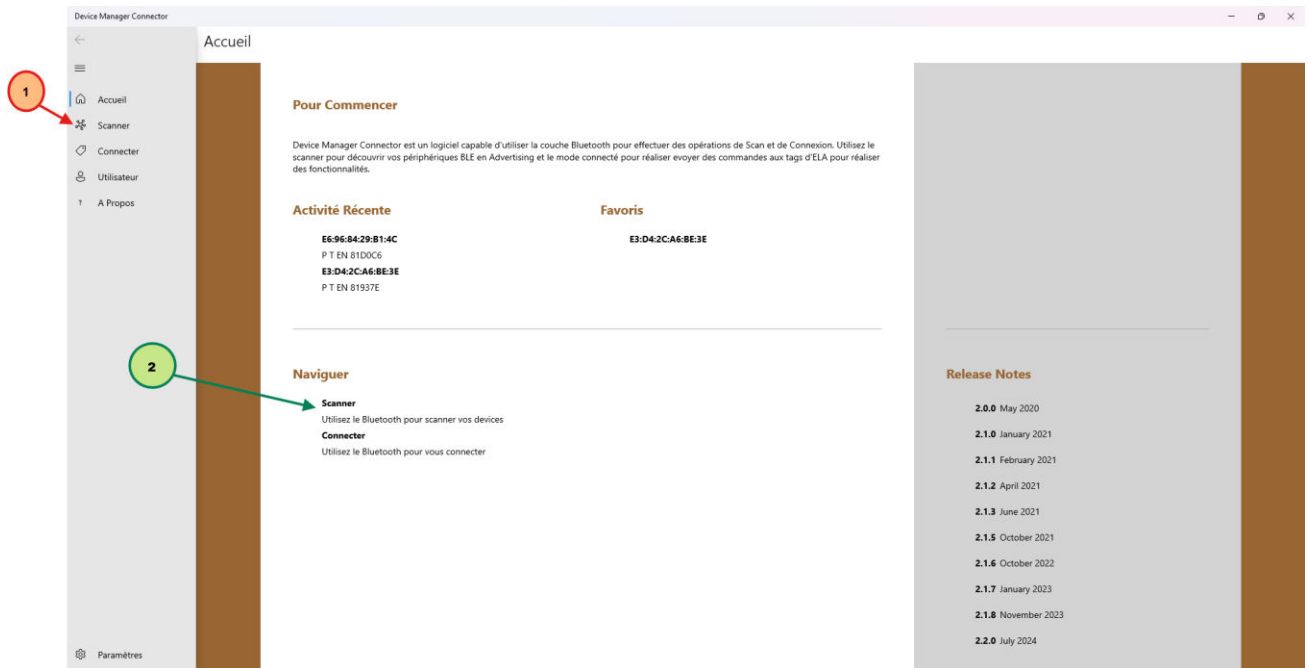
Device Manager Connector

Accueil

1

Accueil
Scanner
Connecter
Utilisateur
? A Propos

Paramètres

Pour Commencer

Device Manager Connector est un logiciel capable d'utiliser la couche Bluetooth pour effectuer des opérations de Scan et de Connexion. Utilisez le scanner pour découvrir vos périphériques BLE en Advertising et le mode connecté pour réaliser evoyer des commandes aux tags d'ELA pour réaliser des fonctionnalités.

Activité Récente

E6:96:84:29:B1:4C
P T EN 81D0C6
E3:D4:2C:A6:BE:3E
P T EN 81937E

Favoris

E3:D4:2C:A6:BE:3E

2

Naviguer

Scanner
Utilisez le Bluetooth pour scanner vos devices
Connecter
Utilisez le Bluetooth pour vous connecter

Release Notes

2.0.0 May 2020
2.1.0 January 2021
2.1.1 February 2021
2.1.2 April 2021
2.1.3 June 2021
2.1.5 October 2021
2.1.6 October 2022
2.1.7 January 2023
2.1.8 November 2023
2.2.0 July 2024